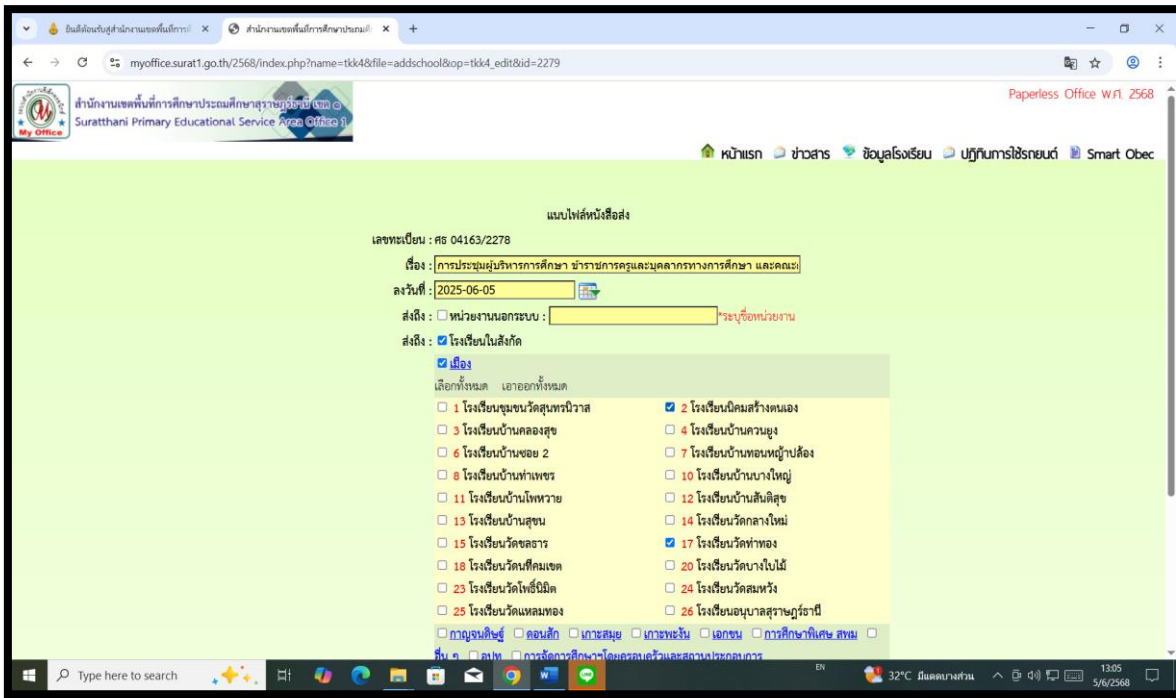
ยินดีต้อนรับสู่สำนักงานเขตพื้นที่การ ×
สำนักงานเขตพื้นที่การศึกษาประถมศึ ×
+
myoffice.surat1.go.th/2568/index.php?name=tkk4&file=addschool&op=tkk4_edit&id=2279

สำนักงานเขตพื้นที่การศึกษาประถมศึกษาสุราษฎร์ธานี เขต ๑
Suratthani Primary Educational Service Area Office 1
My Office

Paperless Office พ.ศ. 2568

หน้าแรก ข่าวสาร ข้อมูลโรงเรียน ปฏิทินการใช้รถยนต์ Smart Obec

แบบไฟล์หนังสือส่ง

เลขทะเบียน : ศธ 04163/2278

เรื่อง : การประชุมผู้บริหารการศึกษา ข้าราชการครูและบุคลากรทางการศึกษา และคณะ

ลงวันที่ : 2025-06-05

ส่งถึง : หน่วยงานนอกระบบ : *ระบุชื่อหน่วยงาน

ส่งถึง : โรงเรียนในสังกัด

เมือง

เลือกทั้งหมด เอาออกทั้งหมด

| | |
|---|---|
| 1 โรงเรียนชุมชนวัดสุนทรนิวาส | 2 โรงเรียนนิคมสร้างตนเอง |
| 3 โรงเรียนบ้านคลองสุข | 4 โรงเรียนบ้านควนยูง |
| 6 โรงเรียนบ้านซอย 2 | 7 โรงเรียนบ้านทอนหญ้าปล้อง |
| 8 โรงเรียนบ้านท่าเพชร | 10 โรงเรียนบ้านบางใหญ่ |
| 11 โรงเรียนบ้านโพหวาย | 12 โรงเรียนบ้านสันติสุข |
| 13 โรงเรียนบ้านสุขน | 14 โรงเรียนวัดกลางใหม่ |
| 15 โรงเรียนวัดชลธาร | 17 โรงเรียนวัดท่าทอง |
| 18 โรงเรียนวัดทีคมเขต | 20 โรงเรียนวัดบางใบไม้ |
| 23 โรงเรียนวัดโพธิ์นิมิต | 24 โรงเรียนวัดสมหวัง |
| 25 โรงเรียนวัดแหลมทอง | 26 โรงเรียนอนุบาลสุราษฎร์ธานี |

กาญจนดิษฐ์ ดอนสัก เกาะสมุย เกาะพะงัน เอกชน การศึกษาพิเศษ สพม
ที่ม ๑ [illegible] การจัดการศึกษาโดยครอบครัวและสถานประกอบการ

Type here to search
EN
32°C มีแดดบางส่วน
13:05
5/6/2568